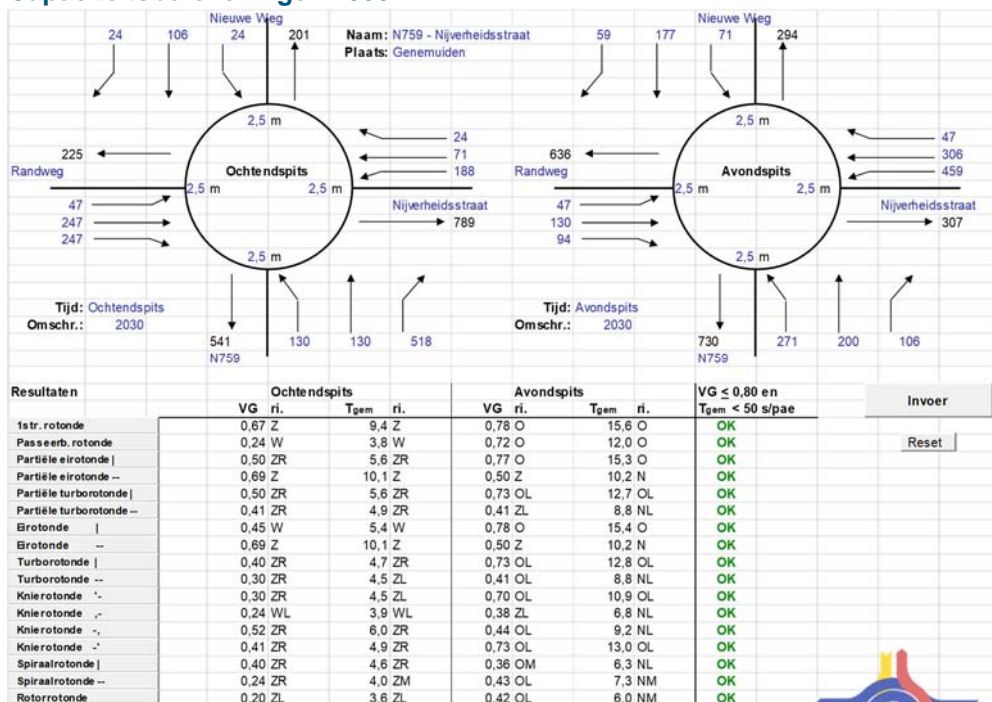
Nieuwe Weg
24 106 24 201
Naam: N759 - Nijverheidsstraat
Plaats: Genemuiden

2,5 m
24
71
188
225
Randweg
Ochtendspits
2,5 m
2,5 m
Nijverheidsstraat
47
247
247
789
2,5 m

Tijd: Ochtendspits
Omschr.: 2030
541
N759
130 130 518

Nieuwe Weg
59 177 71 294
2,5 m
47
306
459
636
Randweg
Avondspits
2,5 m
2,5 m
Nijverheidsstraat
47
130
94
307
2,5 m

Tijd: Avondspits
Omschr.: 2030
730
N759
271 200 106

| Resultaten | Ochtendspits VG | ri. | $T_{gem}$ | ri. | Avondspits VG | ri. | $T_{gem}$ | ri. | VG $\leq$ 0,80 en $T_{gem}$ < 50 s/pae |
|---|---|---|---|---|---|---|---|---|---|
| 1str. rotonde | 0,67 | Z | 9,4 | Z | 0,78 | O | 15,6 | O | OK |
| Passeerb. rotonde | 0,24 | W | 3,8 | W | 0,72 | O | 12,0 | O | OK |
| Partiële eirotonde \| | 0,50 | ZR | 5,6 | ZR | 0,77 | O | 15,3 | O | OK |
| Partiële eirotonde -- | 0,69 | Z | 10,1 | Z | 0,50 | Z | 10,2 | N | OK |
| Partiële turborotonde \| | 0,50 | ZR | 5,6 | ZR | 0,73 | OL | 12,7 | OL | OK |
| Partiële turborotonde -- | 0,41 | ZR | 4,9 | ZR | 0,41 | ZL | 8,8 | NL | OK |
| Eirotonde \| | 0,45 | W | 5,4 | W | 0,78 | O | 15,4 | O | OK |
| Eirotonde -- | 0,69 | Z | 10,1 | Z | 0,50 | Z | 10,2 | N | OK |
| Turborotonde \| | 0,40 | ZR | 4,7 | ZR | 0,73 | OL | 12,8 | OL | OK |
| Turborotonde -- | 0,30 | ZR | 4,5 | ZL | 0,41 | OL | 8,8 | NL | OK |
| Knierotonde '- | 0,30 | ZR | 4,5 | ZL | 0,70 | OL | 10,9 | OL | OK |
| Knierotonde ,- | 0,24 | WL | 3,9 | WL | 0,38 | ZL | 6,8 | NL | OK |
| Knierotonde -, | 0,52 | ZR | 6,0 | ZR | 0,44 | OL | 9,2 | NL | OK |
| Knierotonde -' | 0,41 | ZR | 4,9 | ZR | 0,73 | OL | 13,0 | OL | OK |
| Spiraalrotonde \| | 0,40 | ZR | 4,6 | ZR | 0,36 | OM | 6,3 | NL | OK |
| Spiraalrotonde -- | 0,24 | ZR | 4,0 | ZM | 0,43 | OL | 7,3 | NM | OK |
| Rotorrotonde | 0,20 | ZL | 3,6 | ZL | 0,42 | OL | 6,0 | NM | OK |

Invoer
Reset